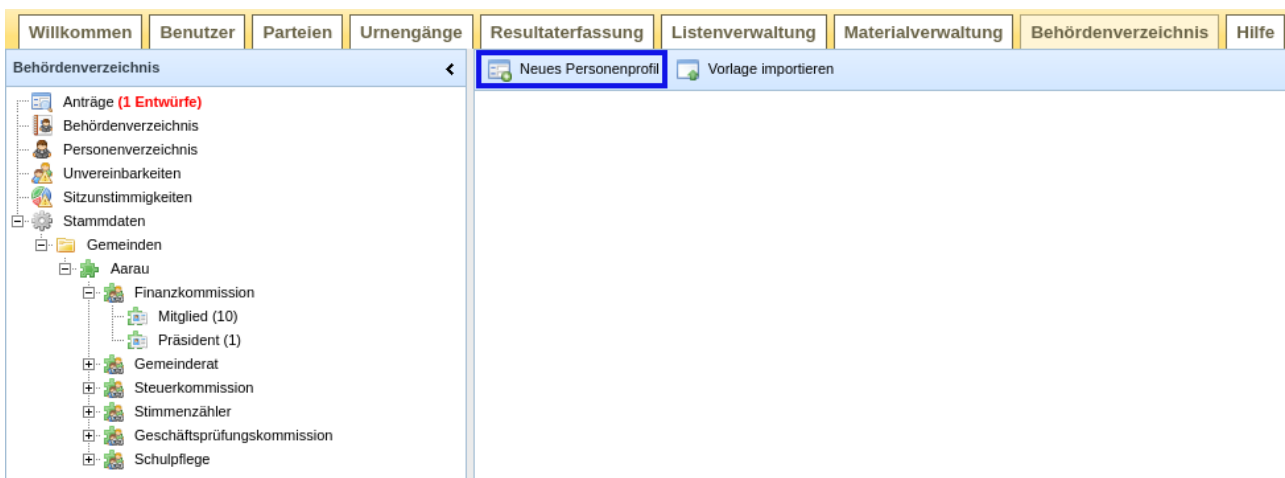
Willkommen | Benutzer | Parteien | Urnengänge | Resultaterfassung | Listenverwaltung | Materialverwaltung | Behördenverzeichnis | Hilfe

Behördenverzeichnis

Neues Personenprofil
Vorlage importieren

Anträge (1 Entwürfe)
Behördenverzeichnis
Personenverzeichnis
Unvereinbarkeiten
Sitzunstimmigkeiten
Stammdaten
Gemeinden
Aarau
Finanzkommission
Mitglied (10)
Präsident (1)
Gemeinderat
Steuerkommission
Stimmenzähler
Geschäftsprüfungskommission
Schulpflege